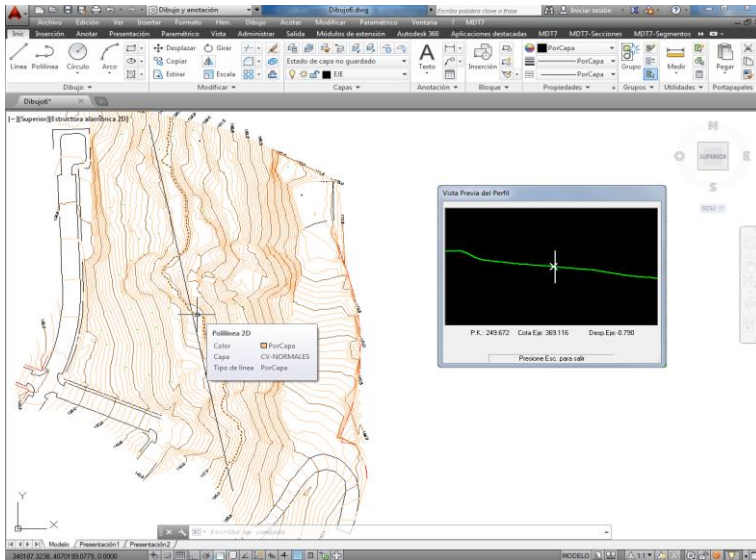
Dibujo y anotación
Dibujo6.dwg
Escriba palabra clave o frase
Iniciar sesión
Archivo Edición Ver Insertar Formato Herr. Dibujo Acotar Modificar Parámetrico Ventana ! MDT7
Inic Inserción Anotar Presentación Paramétrico Vista Administrar Salida Módulos de extensión Autodesk 360 Aplicaciones destacadas MDT7 MDT7-Secciones MDT7-Segmentos
Línea Polilínea Círculo Arco
Desplazar Girar
Copiar
Estirar Escala
Estado de capa no guardado
EJE
Texto
Inserción
PorCapa
PorCapa
PorCapa
Grupo
Medir
Pegar
Dibujo
Modificar
Capas
Anotación
Bloque
Propiedades
Grupos
Utilidades
Portapapeles
Dibujo6*
[-][Superior][Estructura alambrica 2D]
N
SUPERIOR
S
SCU
Vista Previa del Perfil
P.K.: 249.672 Cota Eje: 369.116 Desp.Eje:-0.790
Presione Esc. para salir
Polilínea 2D
Color PorCapa
Capa CV-NORMALES
Tipo de línea PorCapa
Escriba un comando
Modelo Presentación1 Presentación2
340197.3238, 4070190.0775, 0.0000
MODELO